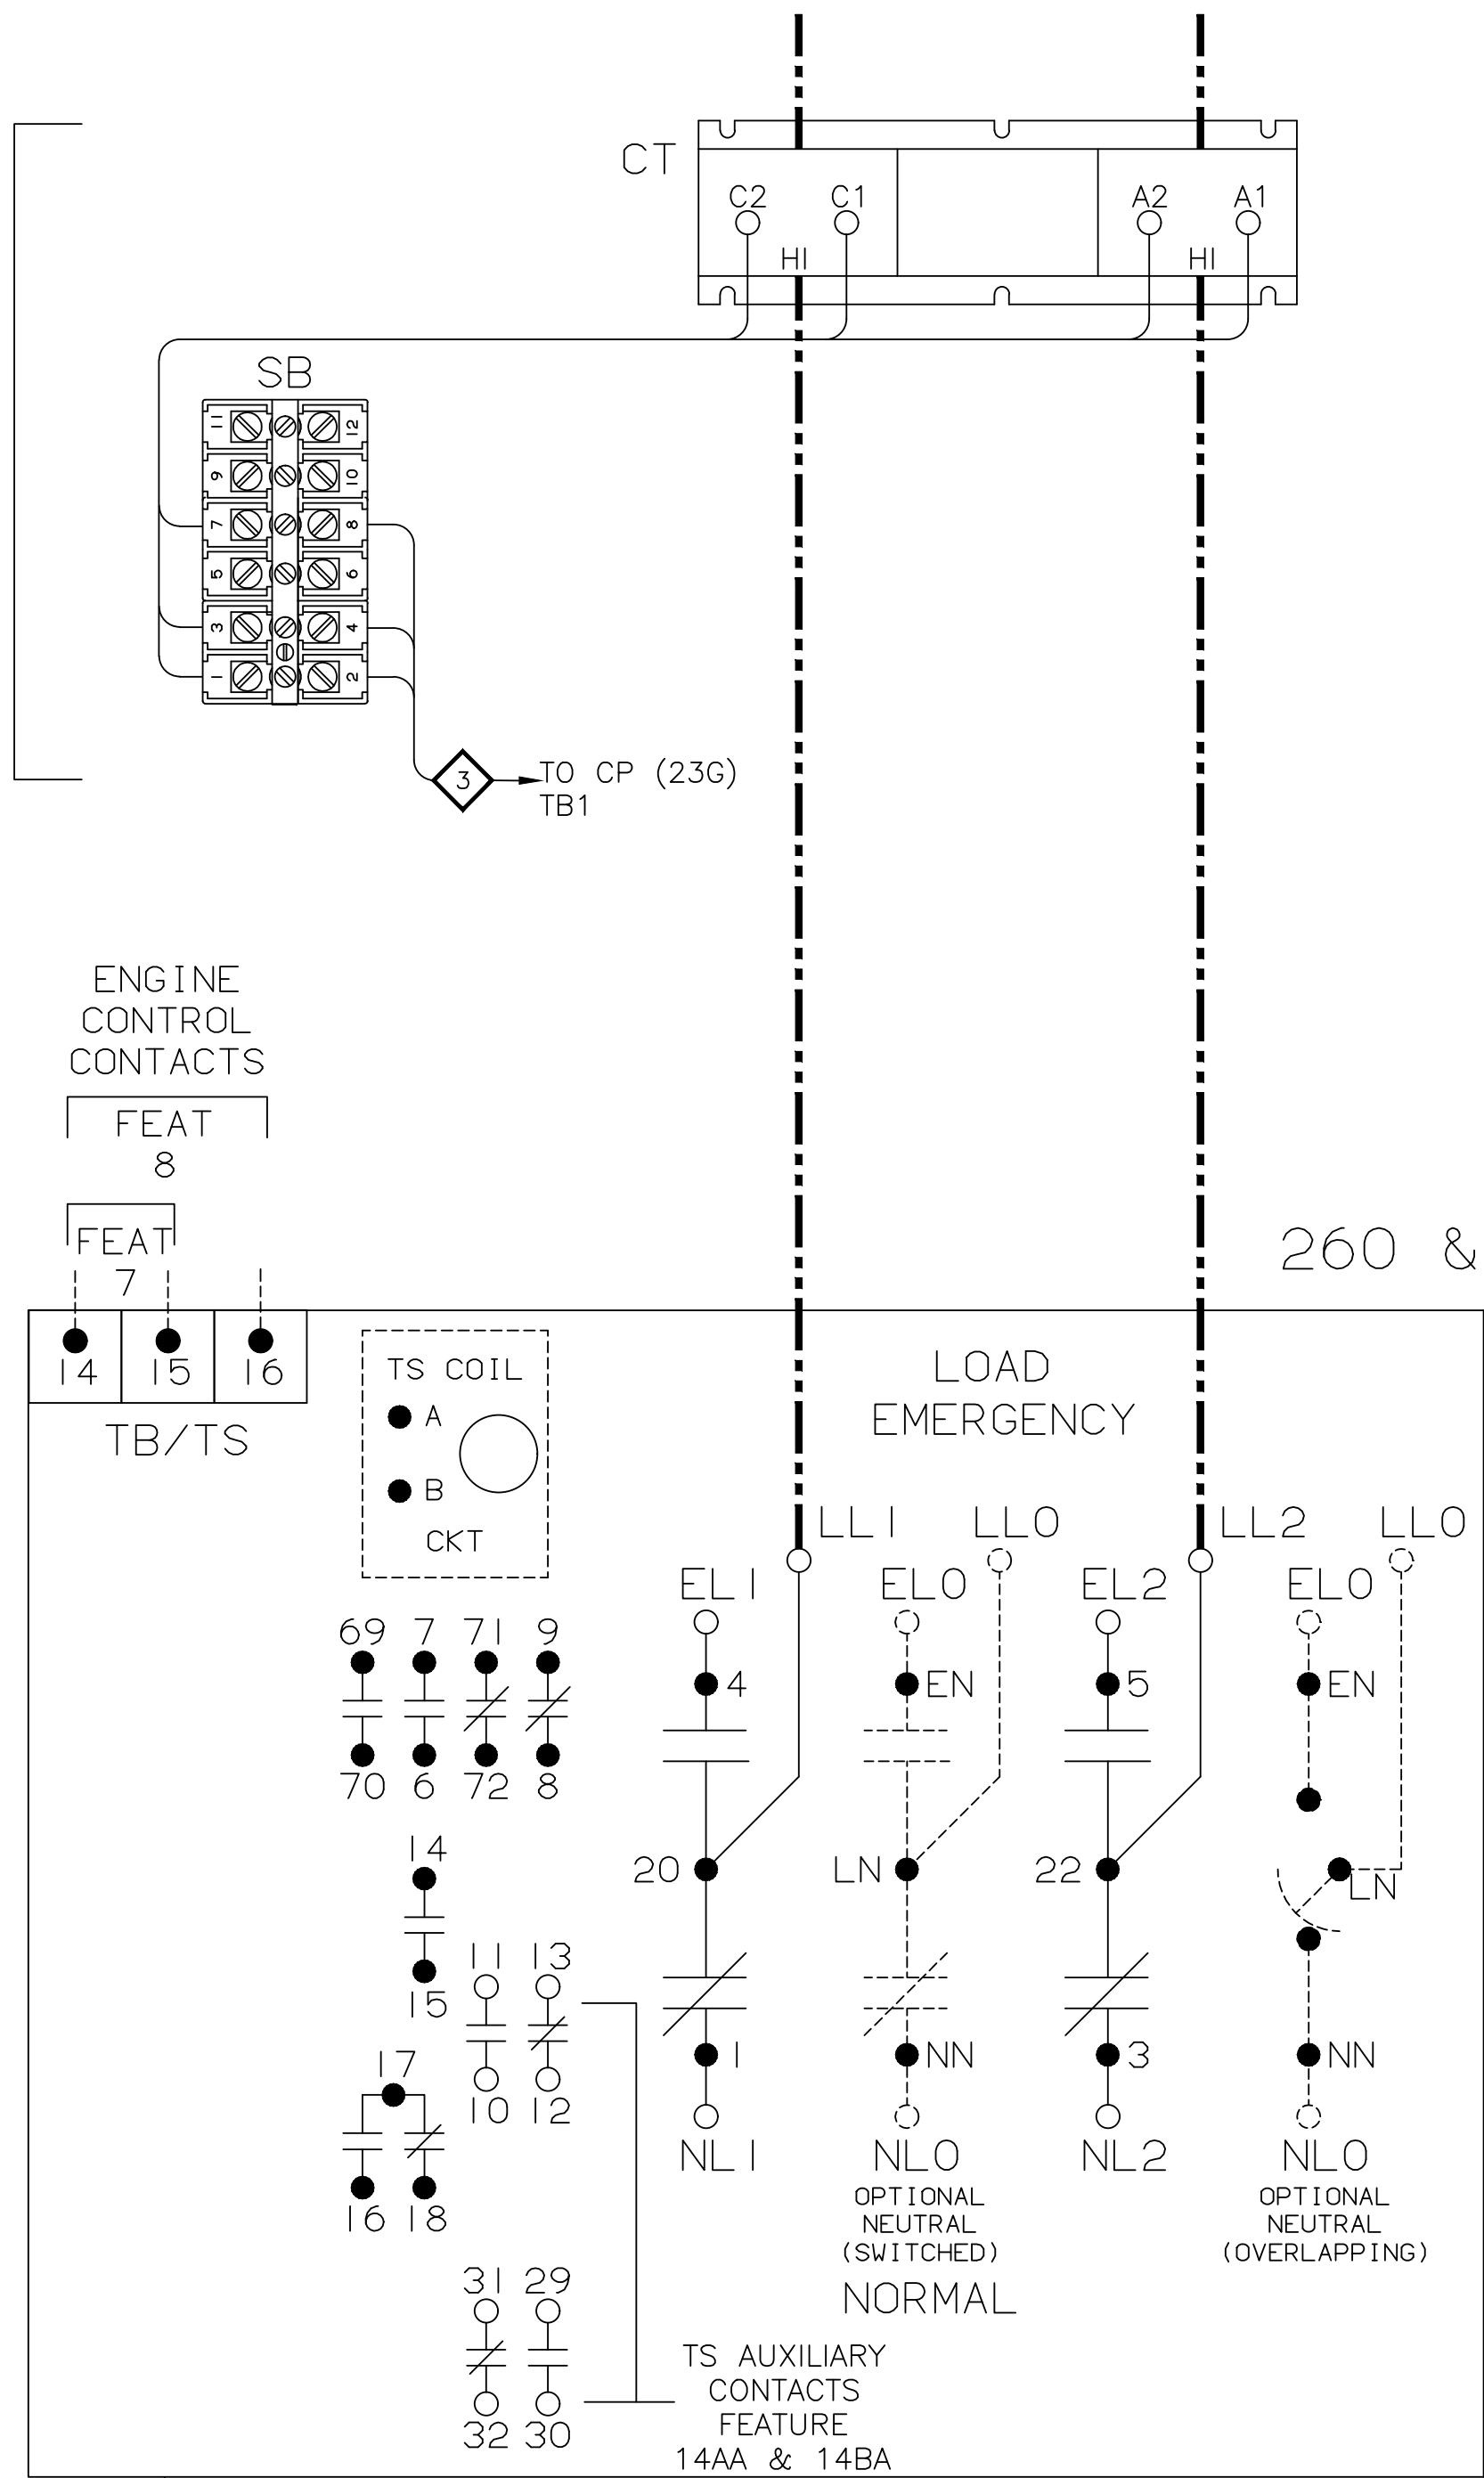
CT

C2 C1 A2 A1

HI HI

SB

11 12
9 10
7 8
5 6
3 4
1 2

3 TO CP (23G) TB1

ENGINE CONTROL CONTACTS

FEAT 8

FEAT 7

260 &

14 15 16

TB/TS

TS COIL

A

B

CKT

LOAD EMERGENCY

LL1 LLO LL2 LLO

EL1 ELO EL2 ELO

69 7 71 9

70 6 72 8

4 EN 5 EN

14

15

20 LN 22

LN

11 13

10 12

17

16 18

1 NN 3 NN

NL1 NLO NL2 NLO

OPTIONAL NEUTRAL (SWITCHED)

OPTIONAL NEUTRAL (OVERLAPPING)

NORMAL

31 29

32 30

TS AUXILIARY CONTACTS FEATURE 14AA & 14BA